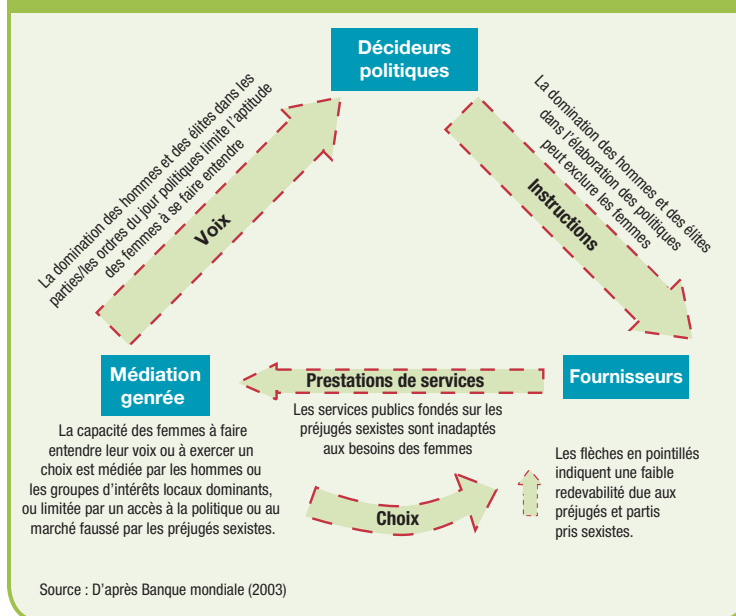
Décideurs politiques

La domination des hommes et des élites dans les parties/les ordres du jour politiques limite l'aptitude des femmes à se faire entendre

Voix

La domination des hommes et des élites dans l'élaboration des politiques peut exclure les femmes

Instructions

Médiation genrée

Prestations de services

Fournisseurs

Les services publics fondés sur les préjugés sexistes sont inadaptés aux besoins des femmes

La capacité des femmes à faire entendre leur voix ou à exercer un choix est médiée par les hommes ou les groupes d'intérêts locaux dominants, ou limitée par un accès à la politique ou au marché faussé par les préjugés sexistes.

Choix

Les flèches en pointillés indiquent une faible redevabilité due aux préjugés et partis pris sexistes.

Source : D'après Banque mondiale (2003)